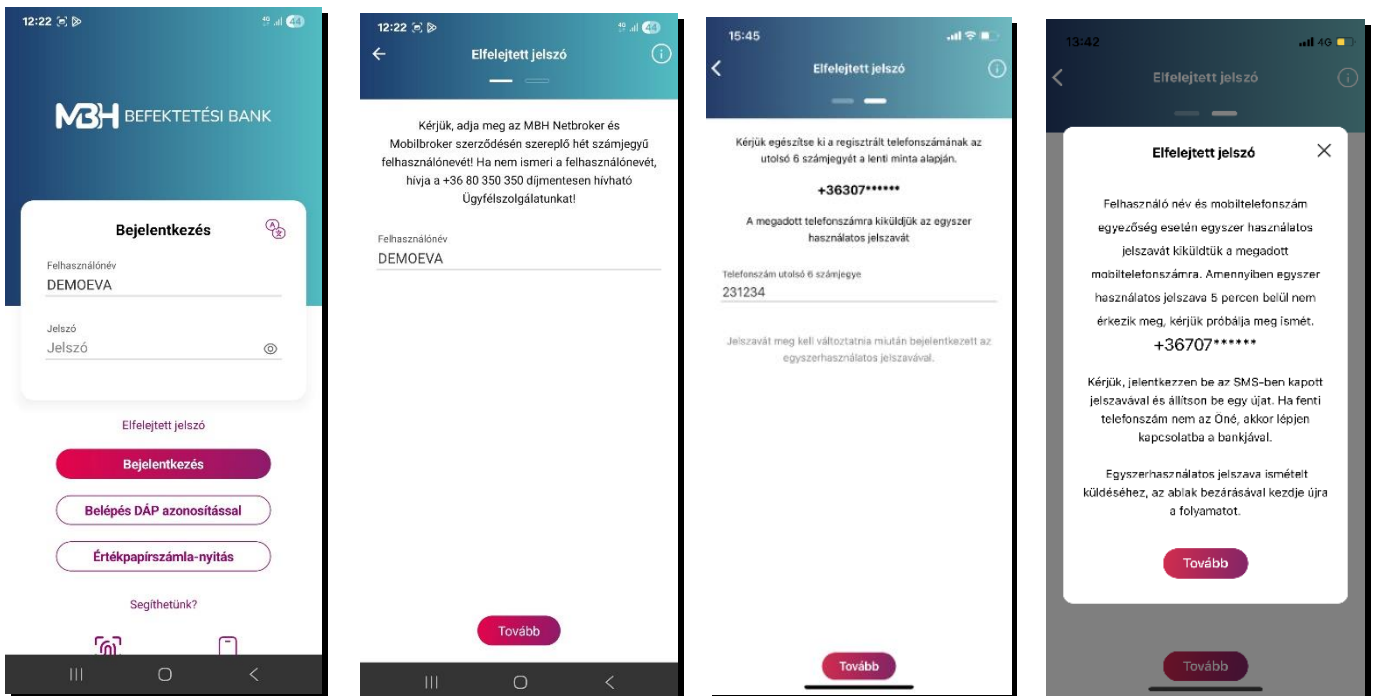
12:22

MBH BEFEKTETÉSI BANK

Bejelentkezés

Felhasználónév
DEMOEVA

Jelszó
Jelszó

Elfelejtett jelszó

Bejelentkezés

Belépés DÁP azonosítással

Értékpapírszámla-nyitás

Segíthetünk?

12:22

Elfelejtett jelszó

Kérjük, adja meg az MBH Netbroker és Mobilbroker szerződésén szereplő hét számjegyű felhasználónevét! Ha nem ismeri a felhasználónevét, hívja a +36 80 350 350 díjmentesen hívható Ügyfélszolgálatunkat!

Felhasználónév
DEMOEVA

Tovább

15:45

Elfelejtett jelszó

Kérjük egészítse ki a regisztrált telefonszámának az utolsó 6 számjegyét a lenti minta alapján.

+36307******

A megadott telefonszámra kiküldjük az egyszer használatos jelszavát

Telefonszám utolsó 6 számjegye
231234

Jelszavát meg kell változtatnia miután bejelentkezett az egyszerhasználatos jelszavával.

Tovább

13:42

Elfelejtett jelszó

Elfelejtett jelszó

Felhasználó név és mobiltelefonszám egyezőség esetén egyszer használatos jelszavát kiküldtük a megadott mobiltelefonszámra. Amennyiben egyszer használatos jelszava 5 percen belül nem érkezik meg, kérjük próbálja meg ismét.
+36707******

Kérjük, jelentkezzen be az SMS-ben kapott jelszavával és állítson be egy újat. Ha fenti telefonszám nem az Oné, akkor lépjen kapcsolatba a bankjával.

Egyszerhasználatos jelszava ismételt küldéséhez, az ablak bezárásával kezdje újra a folyamatot.

Tovább

Tovább